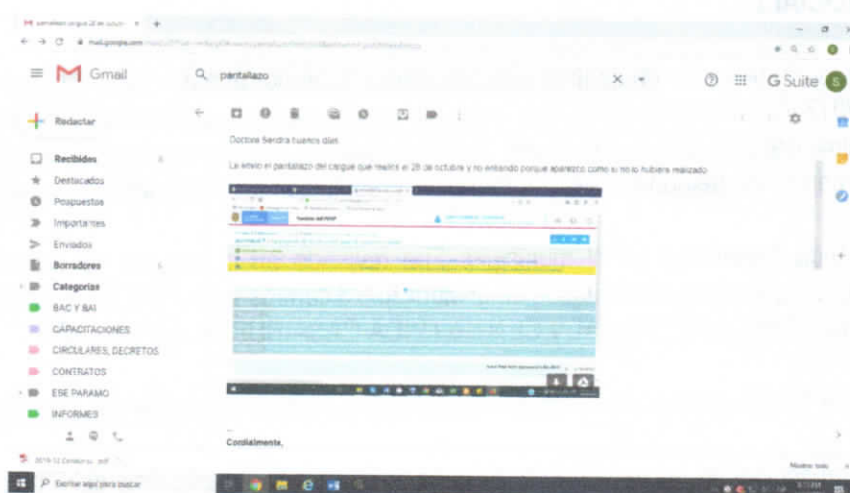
Gmail

pantallazo

G Suite

Redactar

Recibidos

Destacados

Pospuestos

Importantes

Enviados

Borradores

Categorías

BAC Y BAI

CAPACITACIONES

CIRCULARES, DECRETOS

CONTRATOS

ESE PARAMO

INFORMES

Doctora Sandra buenos días

Le envío el pantallazo del cargue que realice el 28 de octubre y no entiendo porque aparezco como si no lo hubiera realizado

Cordialmente,

Escribe aquí para buscar

Mostrar todo